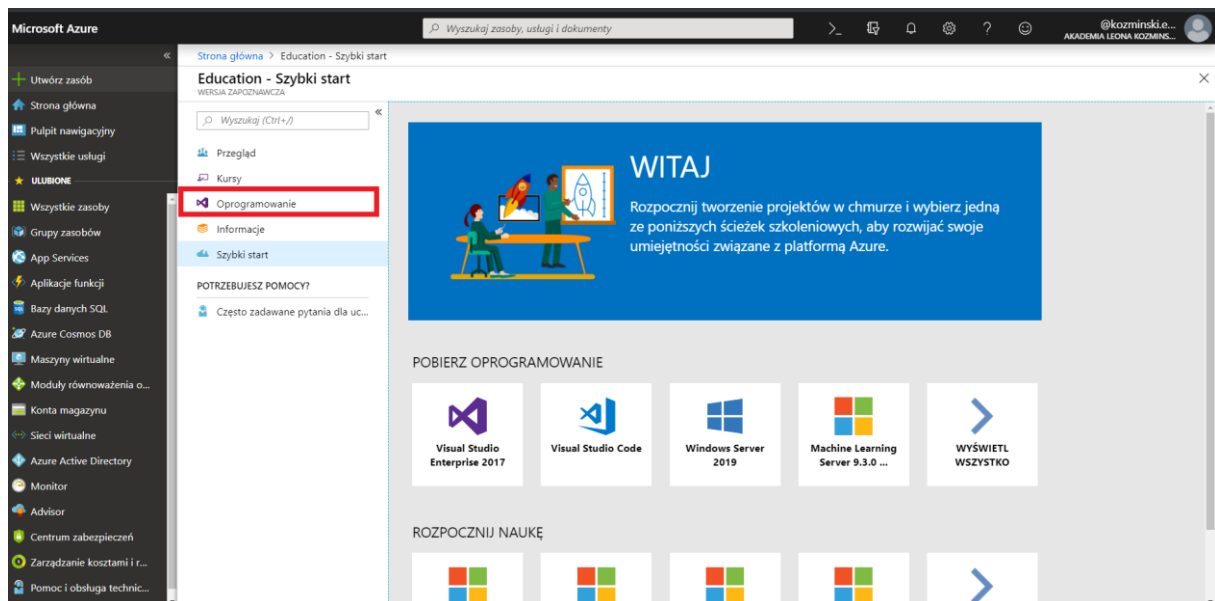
Microsoft Azure

Wyszukaj zasoby, usługi i dokumenty

@kozminski.e...
AKADEMIA LEONA KOZMINS...

«

Utwórz zasób
Strona główna
Pulpit nawigacyjny
Wszystkie usługi
ULUBIONE
Wszystkie zasoby
Grupy zasobów
App Services
Aplikacje funkcji
Bazy danych SQL
Azure Cosmos DB
Maszyny wirtualne
Moduły równoważenia o...
Konta magazynu
Sieci wirtualne
Azure Active Directory
Monitor
Advisor
Centrum zabezpieczeń
Zarządzanie kosztami i r...
Pomoc i obsługa technic...

Strona główna > Education - Szybki start

Education - Szybki start
WERSJA ZAPOZNAWCZA

×

Wyszukaj (Ctrl+/)

«

Przegląd
Kursy
Oprogramowanie
Informacje
Szybki start

POTRZEBUJESZ POMOCY?
Często zadawane pytania dla uc...

WITAJ

Rozpocznij tworzenie projektów w chmurze i wybierz jedną ze poniższych ścieżek szkoleniowych, aby rozwijać swoje umiejętności związane z platformą Azure.

POBIERZ OPROGRAMOWANIE

Visual Studio Enterprise 2017
Visual Studio Code
Windows Server 2019
Machine Learning Server 9.3.0 ...
WYŚWIETL WSZYSTKO

ROZPOCZNIJ NAUKĘ